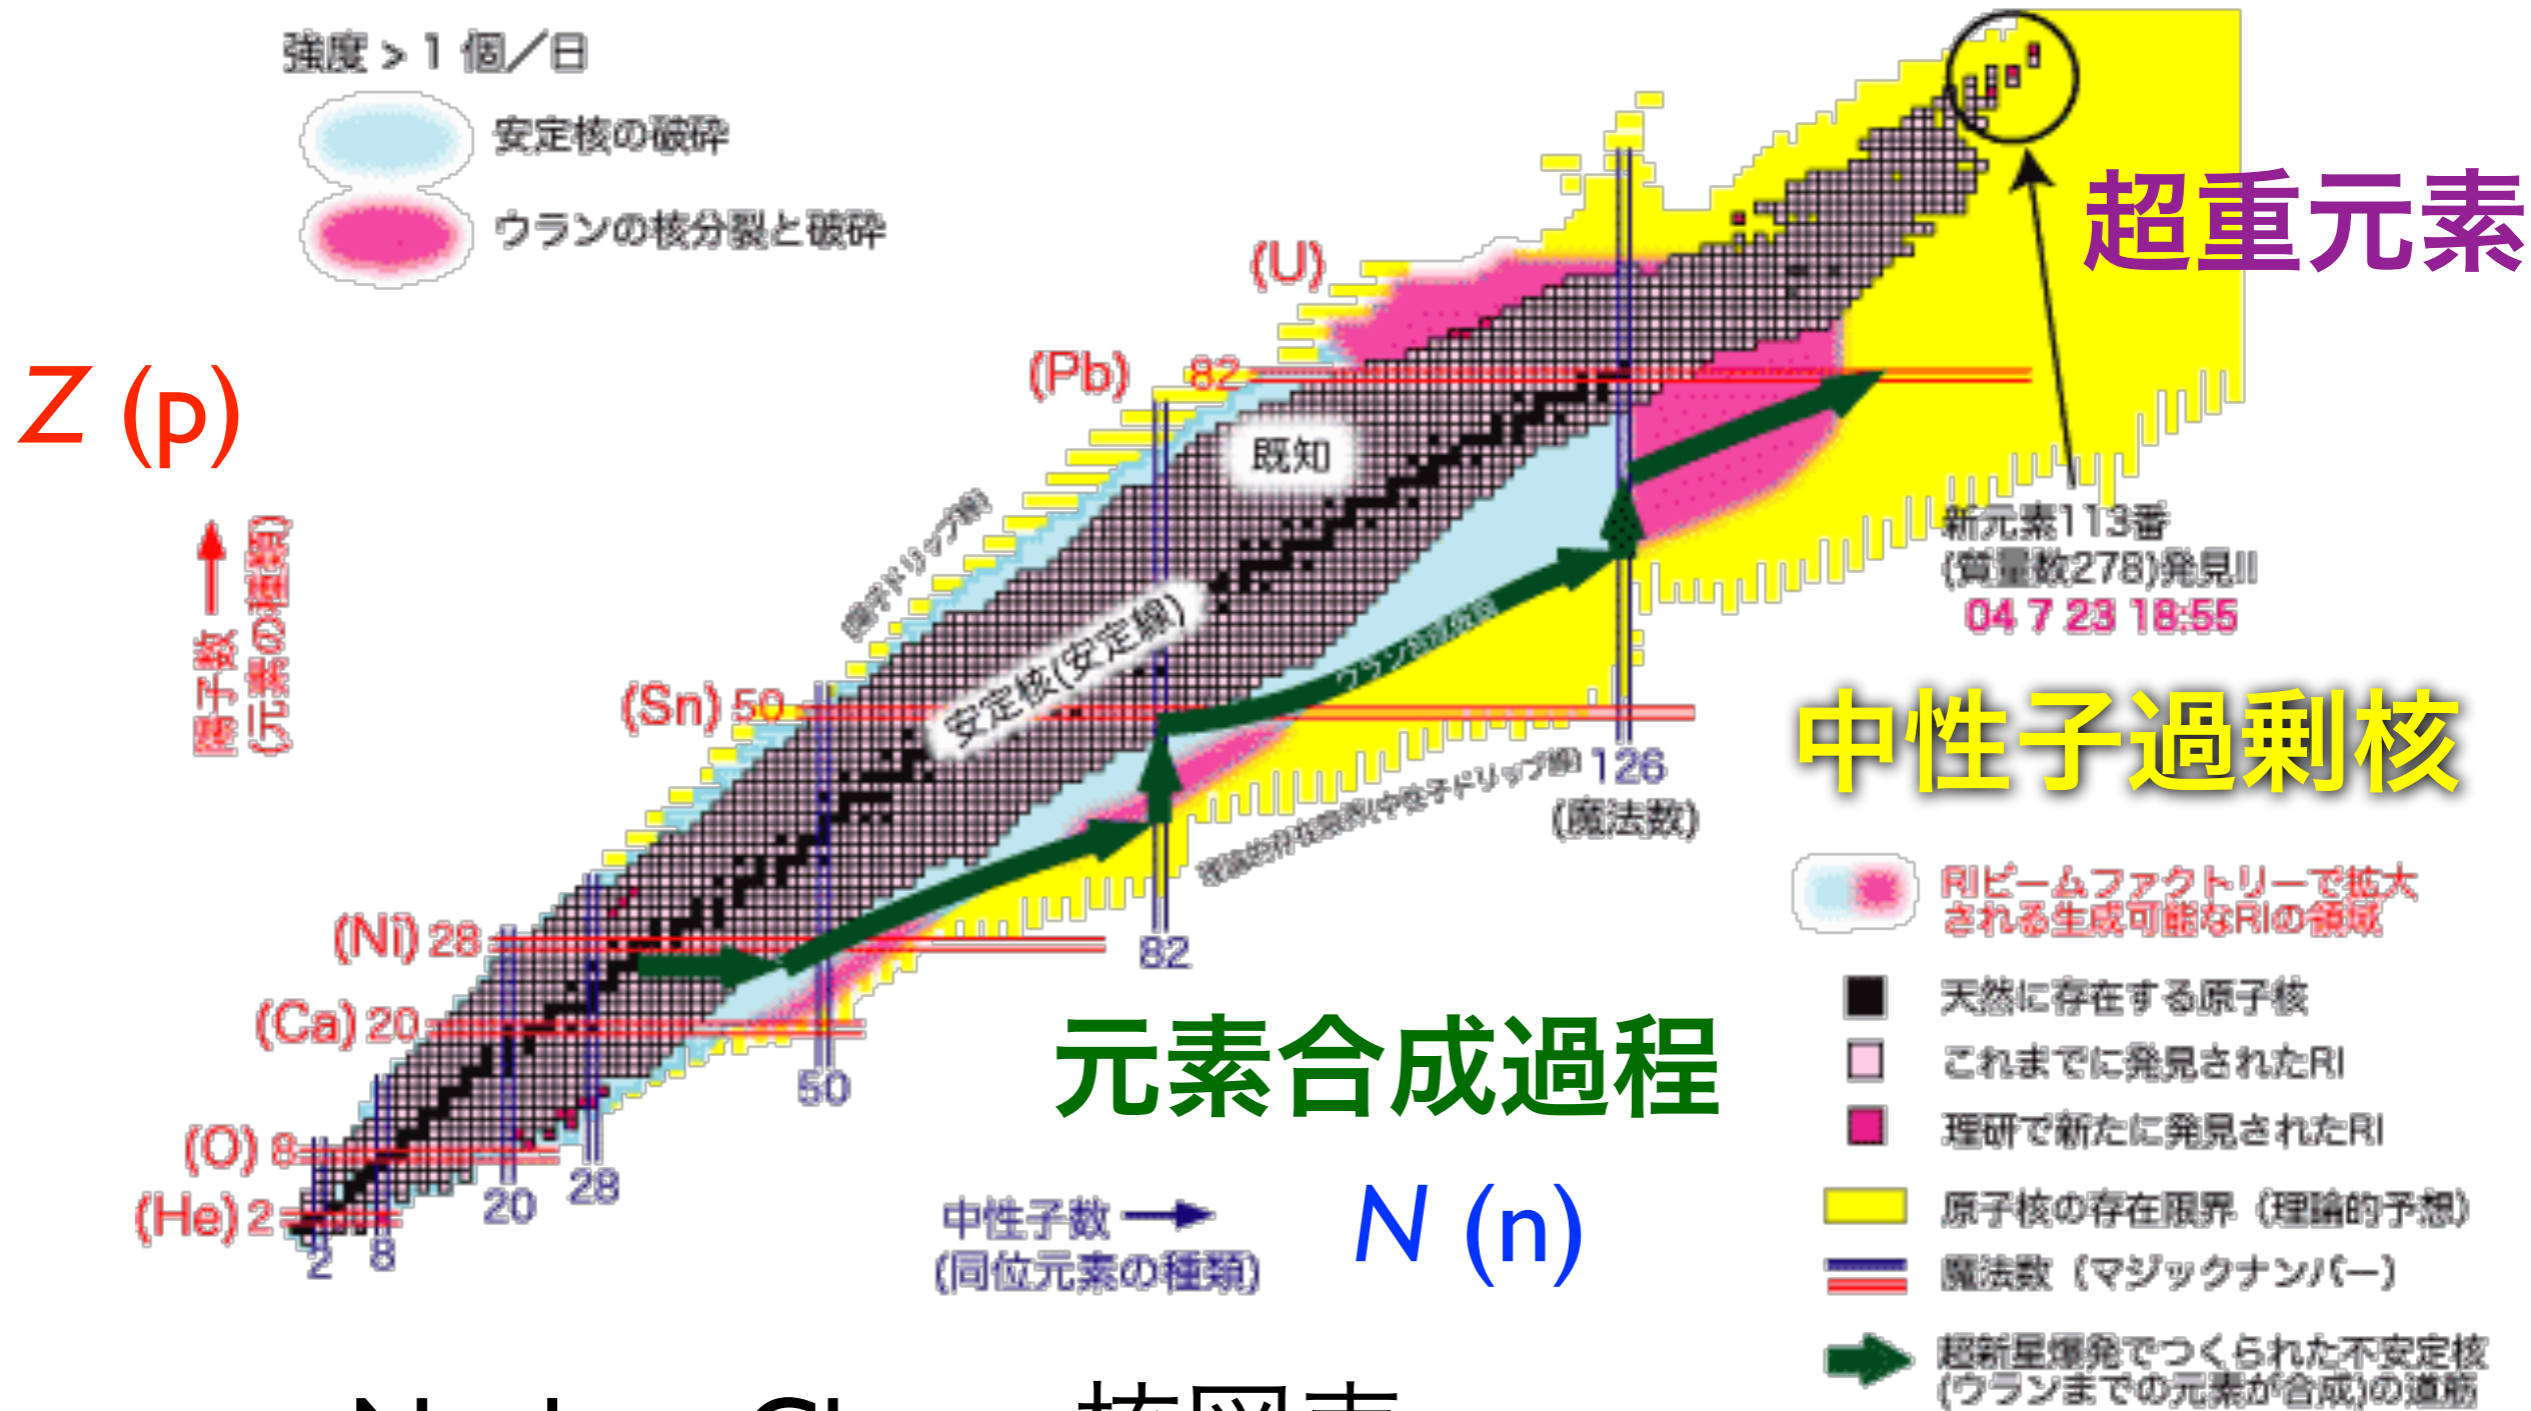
強度＞1個／日

安定核の破砕

ウランの核分裂と破砕

超重元素

(U)

Z (p)

(Pb) 82

既知

陽子ドリップ線

原子数 (元素の種類) →

安定核(安定線)

ウラン核分裂

新元素113番 (質量数278)発見!! 04 7 23 18:55

(Sn) 50

中性子過剰核

中性子ドリップ線 126 (魔法数)

(Ni) 28

82

RIビームファクトリーで拡大される生成可能なRIの領域

(Ca) 20

元素合成過程

天然に存在する原子核

50

これまでに発見されたRI

(O) 8

理研で新たに発見されたRI

(He) 2

2 8 20 28

中性子数 → (同位元素の種類)

N (n)

原子核の存在限界（理論的予想）

魔法数（マジックナンバー）

超新星爆発でつくられた不安定核 (ウランまでの元素が合成)の道筋

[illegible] 核図表